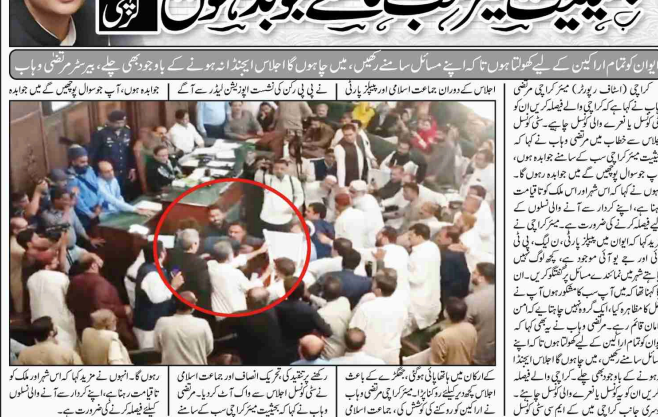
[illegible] کراچی

ایوان کو تمام اراکین کے لیے کھولتا ہوں تا کہ اپنے مسائل سامنے رکھیں، میں چاہوں گا اجلاس ایجنڈا نہ ہونے کے باوجود بھی چلے، بیرسٹر مرتضیٰ وہاب

جوابدہ ہوں، آپ جو سوال پوچھیں گے میں جوابدہ

نے پی پی رکن کی نشست اپوزیشن لیڈر سے آگے

اجلاس کے دوران جماعت اسلامی اور پیپلز پارٹی

کراچی (اسٹاف رپورٹر) میئر کراچی مرتضیٰ وہاب نے کہا ہے کہ کراچی والے فیصلہ کریں ان کو کون سا کونسل چاہیے۔ سٹی کونسل اجلاس سے خطاب میں مرتضیٰ وہاب نے کہا کہ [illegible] میئر کراچی سب کے سامنے جوابدہ ہوں، آپ جو سوال پوچھیں گے میں جوابدہ ہوں گا، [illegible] نے کہا کہ اس شہر اور اس ملک کو تمام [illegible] ہے۔ اپنے کردار سے آنے والی نسلوں کے لیے فیصلہ کرنے کی ضرورت ہے۔ میئر کراچی نے کہا کہ ایوان میں پیپلز پارٹی، ن لیگ، پی ٹی آئی اور ایم کیو ایم موجود ہیں۔ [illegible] لوگ ہیں جو شہر کی خدمت کرنا چاہتے ہیں، انہوں نے کہا کہ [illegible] ایوان کو تمام اراکین کے لیے کھولتا ہوں تا کہ اپنے مسائل سامنے رکھیں، میں چاہوں گا اجلاس ایجنڈا نہ ہونے کے باوجود بھی چلے، کراچی والے فیصلہ کریں ان کو کون سا کونسل چاہیے

کے ارکان میں ہاتھاپائی ہوگئی، جھگڑے کے باعث اجلاس کچھ دیر کے لیے ملتوی کردیا گیا، میئر کراچی مرتضیٰ وہاب نے اراکین کو دوبارہ یکجا کرنے کی کوشش کی، جماعت اسلامی

رکھنے پر تنقید کی تحریک انصاف اور جماعت اسلامی نے سٹی کونسل اجلاس سے واک آؤٹ کر دیا۔ مرتضیٰ وہاب نے کہا کہ میں میئر کراچی سب کے سامنے

رہوں گا۔ انہوں نے مزید کہا کہ اس شہر اور ملک کو تمام چاہتے ہیں، اپنے کردار سے آنے والی نسلوں کیلئے فیصلہ کرنے کی ضرورت ہے۔